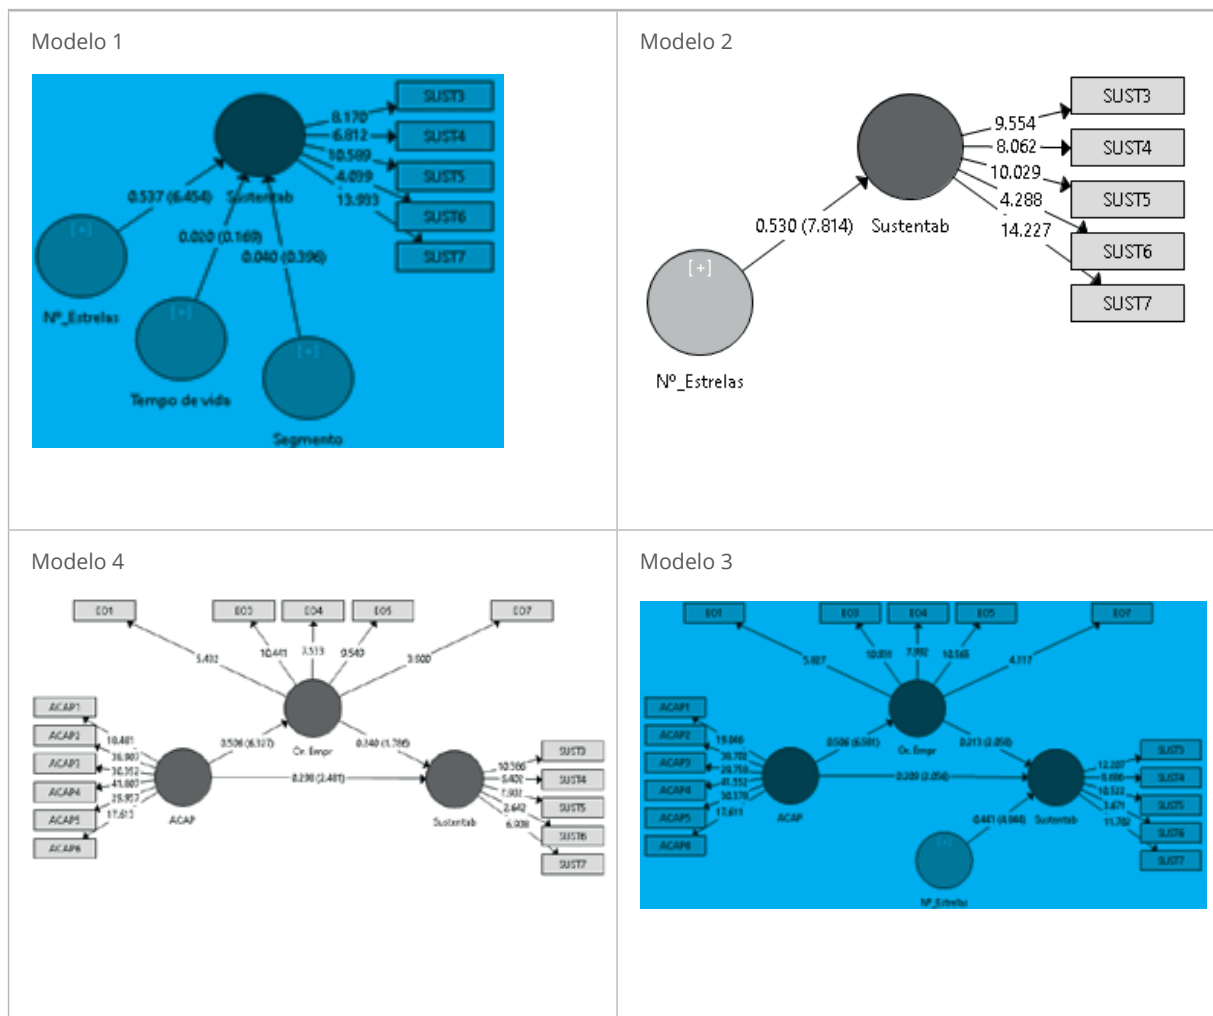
Modelo 1

SUST3
SUST4
SUST5
SUST6
SUST7
8.170
6.812
10.589
4.039
13.933
0.537 (6.454)
Sustentab
[+]
0.020 (0.169)
0.040 (0.396)
Nº_Estrelas
[+]
[+]
Tempo de vida
Segmento

Modelo 2

SUST3
SUST4
SUST5
SUST6
SUST7
9.554
8.062
10.029
4.288
14.227
0.530 (7.814)
Sustentab
[+]
Nº_Estrelas

Modelo 4

EO1
EO3
EO4
EO5
EO7
5.402
10.441
3.513
9.540
3.000
ACAP1
ACAP2
ACAP3
ACAP4
ACAP5
ACAP6
10.481
36.980
30.352
41.007
25.957
17.613
0.506 (6.327)
Or. Empr
0.340 (1.786)
0.238 (2.481)
ACAP
Sustentab
10.366
5.420
7.937
2.642
6.038
SUST3
SUST4
SUST5
SUST6
SUST7

Modelo 3

EO1
EO3
EO4
EO5
EO7
5.027
10.031
7.992
10.165
4.117
ACAP1
ACAP2
ACAP3
ACAP4
ACAP5
ACAP6
19.066
30.702
20.750
41.352
30.170
17.611
0.506 (6.581)
Or. Empr
0.213 (2.054)
0.209 (2.054)
ACAP
0.441 (4.068)
Sustentab
12.207
8.606
10.512
3.671
11.702
SUST3
SUST4
SUST5
SUST6
SUST7
[+]
Nº_Estrelas